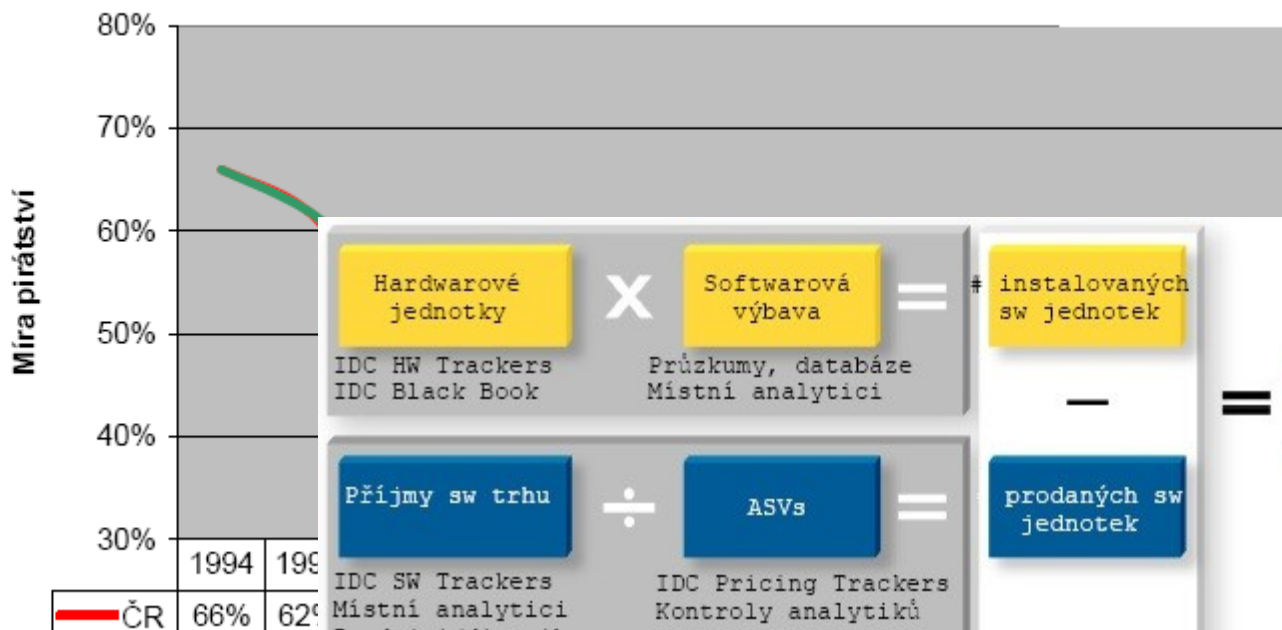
80%

70%

60%

50%

40%

30%

Míra pirátství

1994 | 199

ČR | 66% | 62

Hardwarové jednotky

X

Softwarová výbava

=

# instalovaných sw jednotek

IDC HW Trackers
IDC Black Book

Průzkumy, databáze
Místní analytici

−

=

Příjmy sw trhu

÷

ASVs

=

prodaných sw jednotek

IDC SW Trackers
Místní analytici
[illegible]

IDC Pricing Trackers
Kontroly analytiků